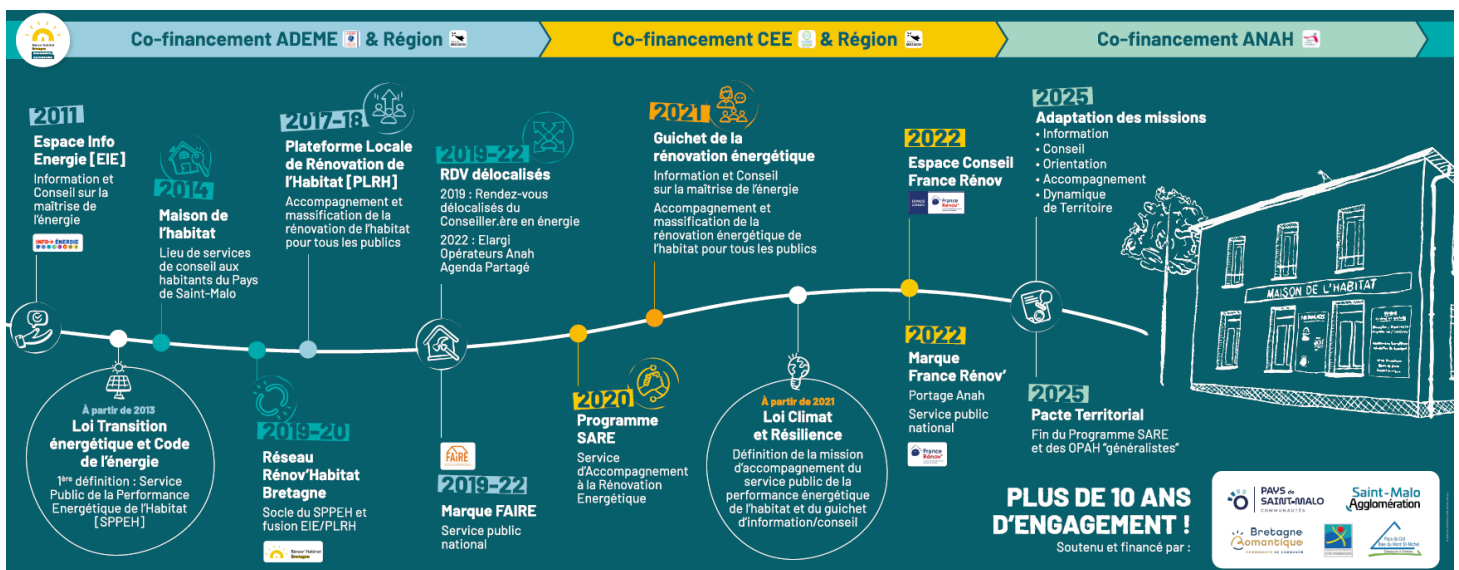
Co-financement ADEME & Région

Co-financement CEE & Région

Co-financement ANAH

2011
Espace Info Energie [EIE]
Information et Conseil sur la maîtrise de l'énergie

INFO ÉNERGIE

2014
Maison de l'habitat
Lieu de services de conseil aux habitants du Pays de Saint-Malo

2017-18
Plateforme Locale de Rénovation de l'Habitat [PLRH]
Accompagnement et massification de la rénovation de l'habitat pour tous les publics

2019-22
RDV délocalisés
2019 : Rendez-vous délocalisés du Conseiller.ère en énergie
2022 : Elargi Opérateurs Anah Agenda Partagé

2021
Guichet de la rénovation énergétique
Information et Conseil sur la maîtrise de l'énergie
Accompagnement et massification de la rénovation énergétique de l'habitat pour tous les publics

2022
Espace Conseil France Rénov

2025
Adaptation des missions
• Information
• Conseil
• Orientation
• Accompagnement
• Dynamique de Territoire

MAISON DE L'HABITAT

À partir de 2013
Loi Transition énergétique et Code de l'énergie
1ère définition : Service Public de la Performance Energétique de l'Habitat [SPPEH]

2019-20
Réseau Rénov'Habitat Bretagne
Socle du SPPEH et fusion EIE/PLRH

FAIRE

2019-22
Marque FAIRE
Service public national

2020
Programme SARE
Service d'Accompagnement à la Rénovation Energétique

À partir de 2021
Loi Climat et Résilience
Définition de la mission d'accompagnement du service public de la performance énergétique de l'habitat et du guichet d'information/conseil

2022
Marque France Rénov'
Portage Anah
Service public national

2025
Pacte Territorial
Fin du Programme SARE et des OPAH "généralistes"

PLUS DE 10 ANS D'ENGAGEMENT !
Soutenu et financé par :

PAYS DE SAINT-MALO
Saint-Malo Agglomération
Bretagne romantique